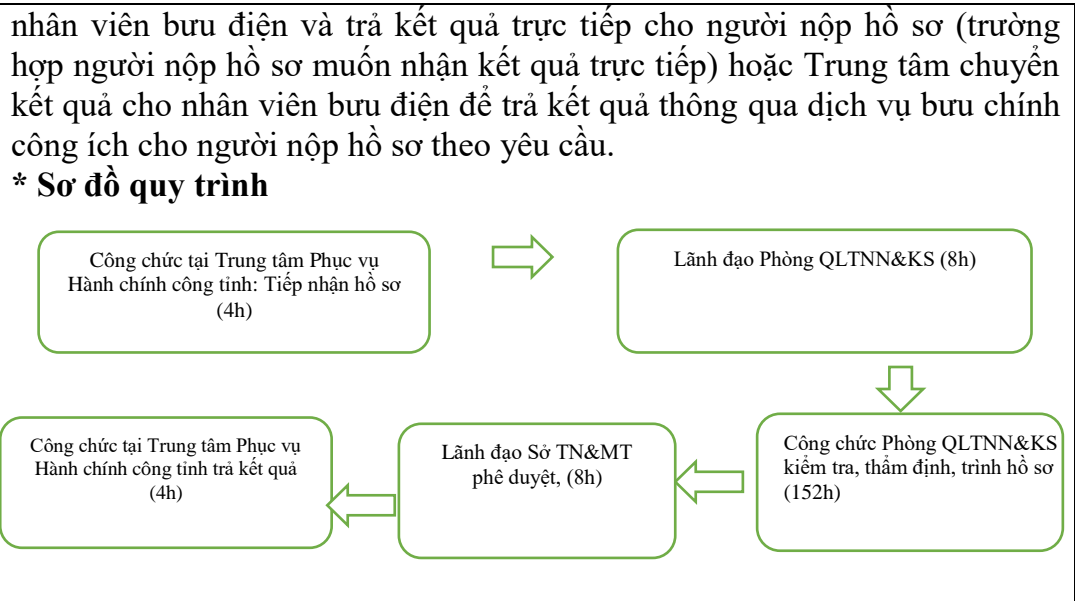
nhân viên bưu điện và trả kết quả trực tiếp cho người nộp hồ sơ (trường hợp người nộp hồ sơ muốn nhận kết quả trực tiếp) hoặc Trung tâm chuyển kết quả cho nhân viên bưu điện để trả kết quả thông qua dịch vụ bưu chính công ích cho người nộp hồ sơ theo yêu cầu.

**\* Sơ đồ quy trình**

Công chức tại Trung tâm Phục vụ Hành chính công tỉnh: Tiếp nhận hồ sơ (4h)

Lãnh đạo Phòng QLTNN&KS (8h)

Công chức Phòng QLTNN&KS kiểm tra, thẩm định, trình hồ sơ (152h)

Lãnh đạo Sở TN&MT phê duyệt, (8h)

Công chức tại Trung tâm Phục vụ Hành chính công tỉnh trả kết quả (4h)